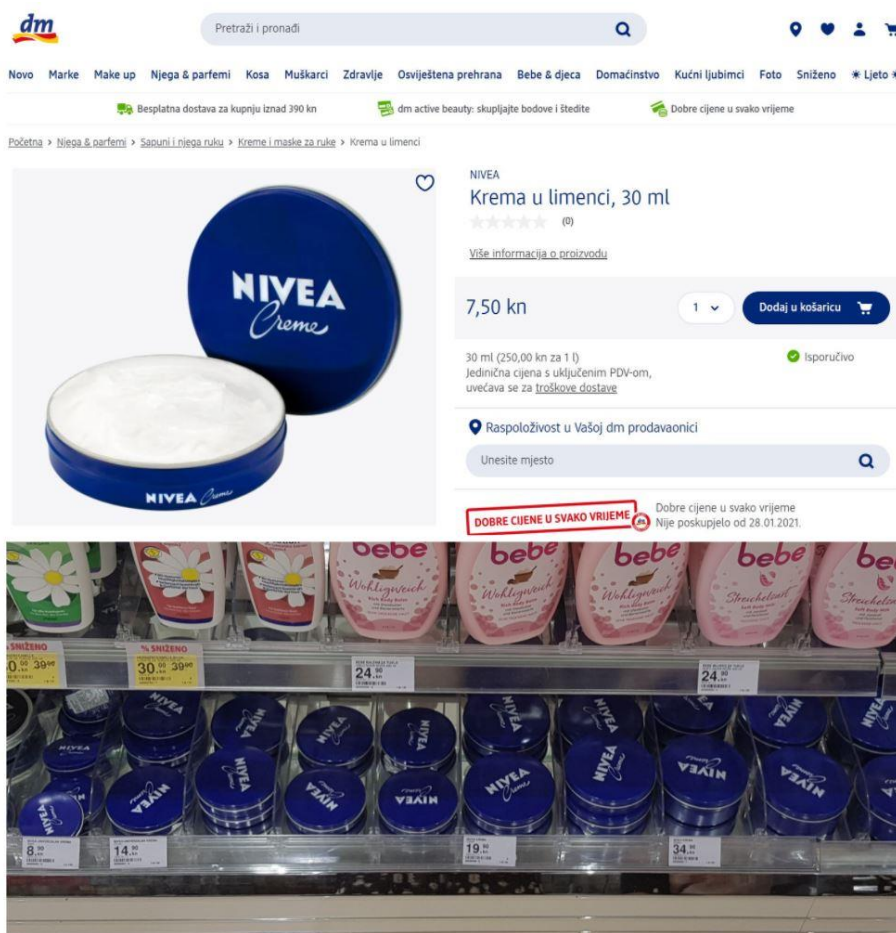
dm

Pretraži i pronađi

Novo Marke Make up Njega & parfemi Kosa Muškarci Zdravlje Osviještena prehrana Bebe & djeca Domaćinstvo Kućni ljubimci Foto Sniženo Ljeto

Besplatna dostava za kupnju iznad 390 kn
dm active beauty: skupljajte bodove i štedite
Dobre cijene u svako vrijeme

Početna > Njega & parfemi > Sapuni i njega ruku > Kreme i maske za ruke > Krema u limenci

NIVEA Creme

NIVEA
Krema u limenci, 30 ml
(0)

Više informacija o proizvodu

7,50 kn
1
Dodaj u košaricu

30 ml (250,00 kn za 1 l)
Jedinična cijena s uključenim PDV-om, uvećava se za troškove dostave

Isporučivo

Raspoloživost u Vašoj dm prodavaonici

Unesite mjesto

DOBRE CIJENE U SVAKO VRIJEME
Dobre cijene u svako vrijeme
Nije poskupjelo od 28.01.2021.

bebe Wohligweich
bebe Streichelzart

% SNIŽENO
30.00 39.99

24.99
24.99

NIVEA Creme

8.99
14.99
19.99
34.99